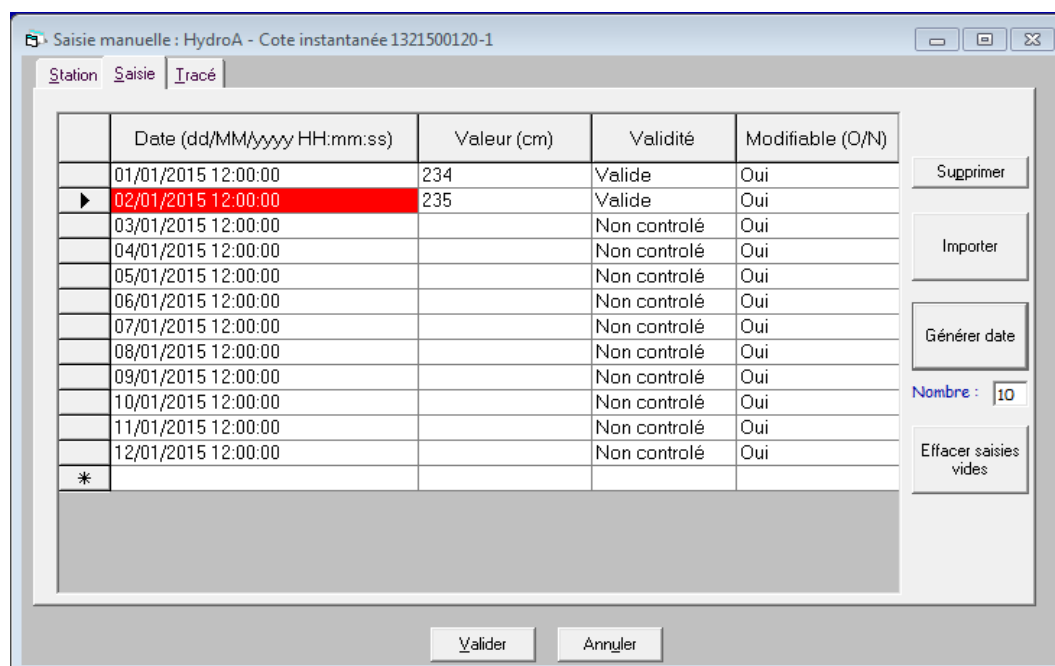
Saisie manuelle : HydroA - Cote instantanée 1321500120-1

Station Saisie Tracé

| | Date (dd/MM/yyyy HH:mm:ss) | Valeur (cm) | Validité | Modifiable (O/N) |
|---|---|---|---|---|
| | 01/01/2015 12:00:00 | 234 | Valide | Oui |
| ▶ | 02/01/2015 12:00:00 | 235 | Valide | Oui |
| | 03/01/2015 12:00:00 | | Non controlé | Oui |
| | 04/01/2015 12:00:00 | | Non controlé | Oui |
| | 05/01/2015 12:00:00 | | Non controlé | Oui |
| | 06/01/2015 12:00:00 | | Non controlé | Oui |
| | 07/01/2015 12:00:00 | | Non controlé | Oui |
| | 08/01/2015 12:00:00 | | Non controlé | Oui |
| | 09/01/2015 12:00:00 | | Non controlé | Oui |
| | 10/01/2015 12:00:00 | | Non controlé | Oui |
| | 11/01/2015 12:00:00 | | Non controlé | Oui |
| | 12/01/2015 12:00:00 | | Non controlé | Oui |
| * | | | | |

Supprimer

Importer

Générer date

Nombre : 10

Effacer saisies vides

Valider Annuler